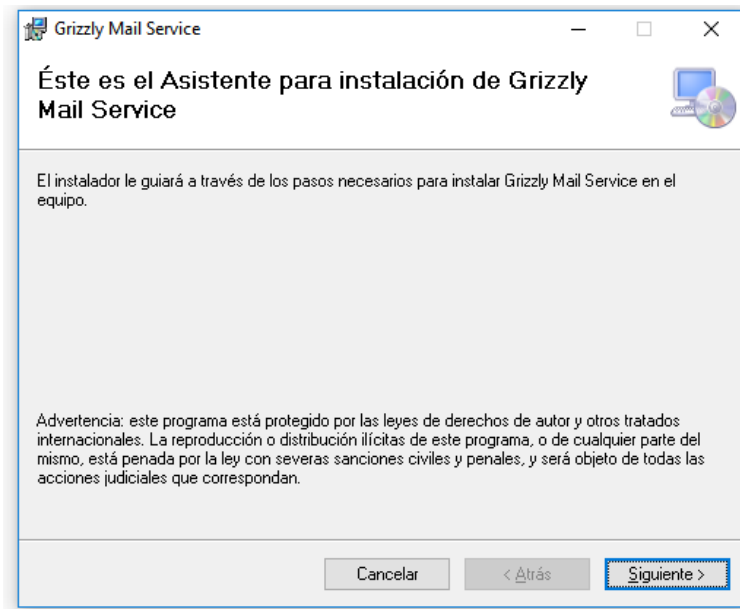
Grizzly Mail Service

Éste es el Asistente para instalación de Grizzly Mail Service

El instalador le guiará a través de los pasos necesarios para instalar Grizzly Mail Service en el equipo.

Advertencia: este programa está protegido por las leyes de derechos de autor y otros tratados internacionales. La reproducción o distribución ilícitas de este programa, o de cualquier parte del mismo, está penada por la ley con severas sanciones civiles y penales, y será objeto de todas las acciones judiciales que correspondan.

Cancelar

< Atrás

Siguiente >